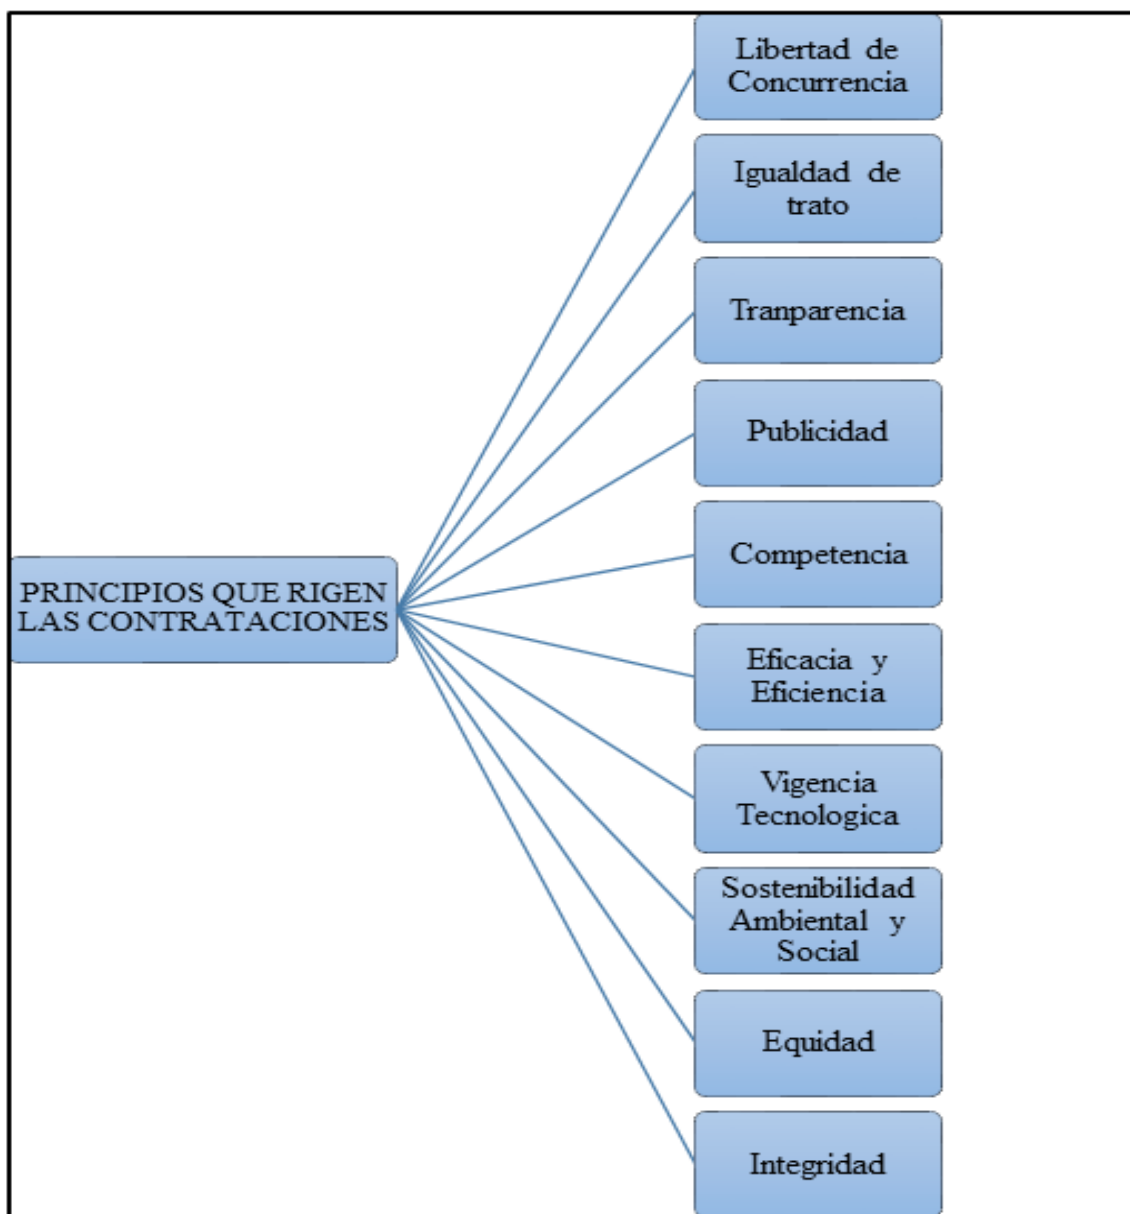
PRINCIPIOS QUE RIGEN LAS CONTRATACIONES

Libertad de Concurrencia

Igualdad de trato

Tranparencia

Publicidad

Competencia

Eficacia y Eficiencia

Vigencia Tecnologica

Sostenibilidad Ambiental y Social

Equidad

Integridad